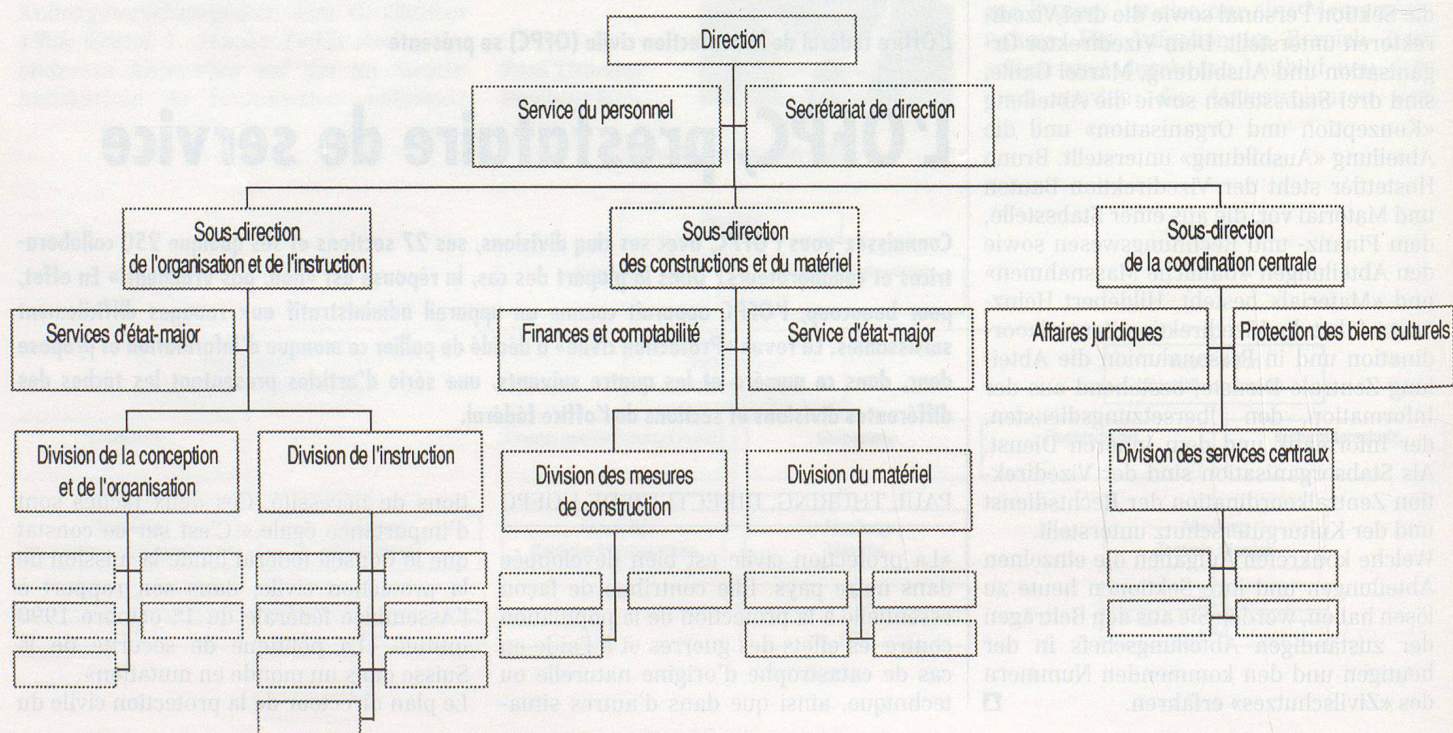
Direction

Service du personnel

Secrétariat de direction

Sous-direction de l'organisation et de l'instruction

Sous-direction des constructions et du matériel

Sous-direction de la coordination centrale

Services d'état-major

Finances et comptabilité

Service d'état-major

Affaires juridiques

Protection des biens culturels

Division de la conception et de l'organisation

Division de l'instruction

Division des mesures de construction

Division du matériel

Division des services centraux

L'Office fédéral de la protection civile (OFPC) se présente

L'OFPC, prestataire de service

Connaissez-vous l'OFPC avec ses cinq divisions, ses 27 sections et ses quelque 250 collaboratrices et collaborateurs? Dans la plupart des cas, la réponse sera sans doute négative. En effet, pour beaucoup, l'OFPC apparaît comme un appareil administratif aux rouages difficilement saisissables. La revue «Protection civile» a décidé de pallier ce manque d'information et propose dans ce numéro et les quatre suivants une série d'articles présentant les tâches des différentes divisions et sections de l'office fédéral.

PAUL THÜRING, DIRECTEUR DE L'OFPC

«La protection civile est bien ancrée dans notre pays. Une contribution de façon substantielle à la protection de la population contre les effets des guerres et à l'aide en cas de catastrophe d'origine naturelle ou technique, ainsi que dans d'autres situa-

tions de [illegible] d'importance égale.» C'est sur ce constat que se fonde la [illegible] de la protection civile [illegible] à l'Assemblée fédérale du 17 octobre 1990 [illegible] de sécurité de la Suisse dans un monde en mutation». Le plan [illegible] de la protection civile du

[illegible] Personal sowie die drei Vizedirektoren unterstellt. Dem Vizedirektor Organisation und Ausbildung, Marcel Gattlen, sind drei Stabsstellen sowie die Abteilung «Konzeption und Organisation» und die Abteilung «Ausbildung» unterstellt. Bruno Hostettler steht der Vizedirektion Bauten und Material vor, mit einer Stabsstelle, dem Finanz- und Rechnungswesen sowie den Abteilungen «Bauliche Massnahmen» und «Material». Im Bereich Hubert Holzer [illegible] Koordination und in Zusammenarbeit die Abteilung zentrale Dienste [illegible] Information, den Übersetzungsdiensten, der Informatik und dem zentralen Dienst. Als Stabsorganisation sind der Vizedirektion Zentralkoordination der Rechtsdienst und der Kulturgüterschutz unterstellt.

Welche Konzeptionen haben die einzelnen Abteilungen und welche Aufgaben heute zu lösen haben, werden Sie aus den Beiträgen der zuständigen Abteilungschefs in der heutigen und den kommenden Nummern des «Zivilschutzes» erfahren.